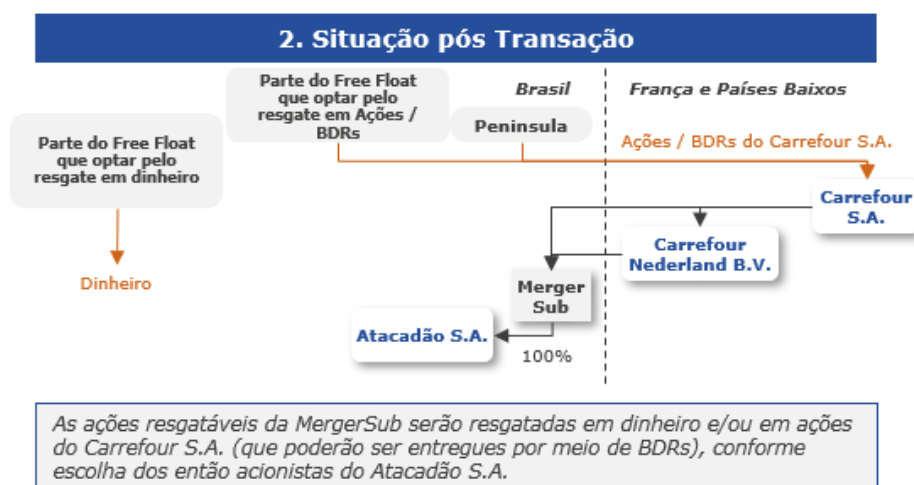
2. Situação pós Transação

Parte do Free Float que optar pelo resgate em Ações / BDRs

Brasil

França e Países Baixos

Peninsula

Parte do Free Float que optar pelo resgate em dinheiro

Ações / BDRs do Carrefour S.A.

Carrefour S.A.

Carrefour Nederland B.V.

Dinheiro

Merger Sub

Atacadão S.A.

100%

As ações resgatáveis da MergerSub serão resgatadas em dinheiro e/ou em ações do Carrefour S.A. (que poderão ser entregues por meio de BDRs), conforme escolha dos então acionistas do Atacadão S.A.